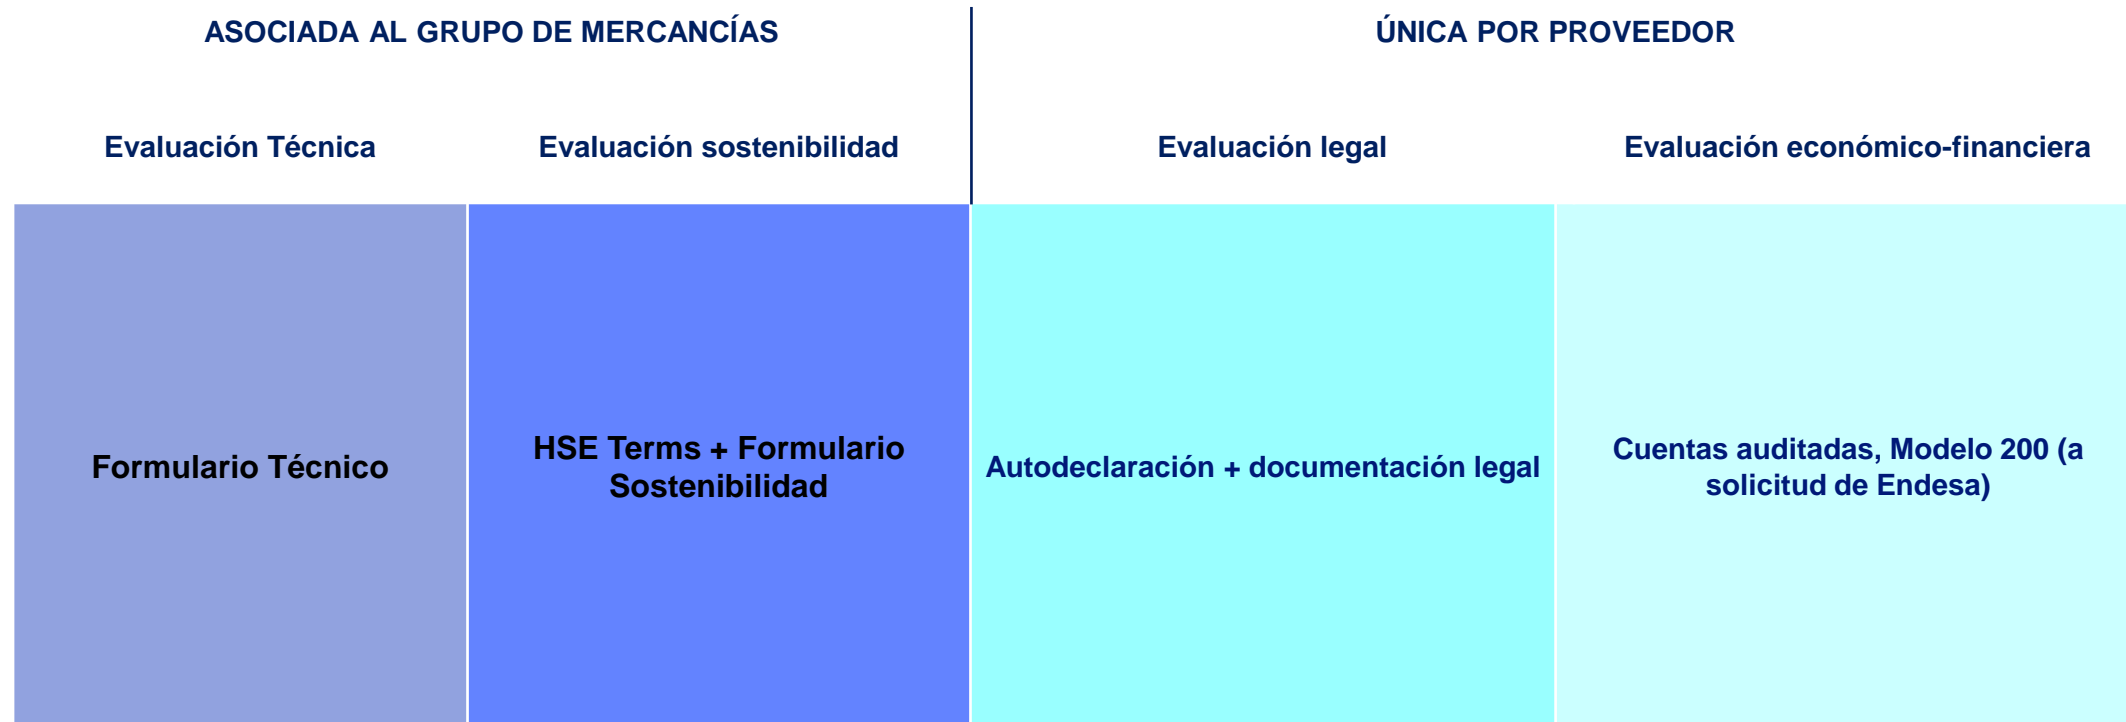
ASOCIADA AL GRUPO DE MERCANCÍAS

ÚNICA POR PROVEEDOR

| Evaluación Técnica | Evaluación sostenibilidad | Evaluación legal | Evaluación económico-financiera |
|---|---|---|---|
| Formulario Técnico | HSE Terms + Formulario Sostenibilidad | Autodeclaración + documentación legal | Cuentas auditadas, Modelo 200 (a solicitud de Endesa) |